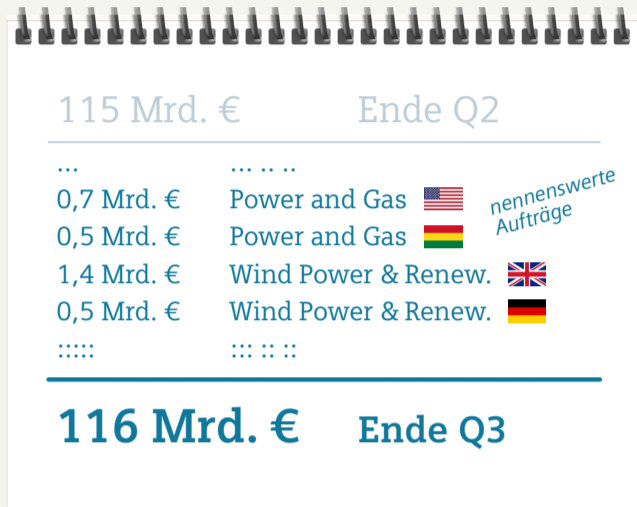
115 Mrd. €    Ende Q2

...    .... .. ..
0,7 Mrd. €    Power and Gas
0,5 Mrd. €    Power and Gas
1,4 Mrd. €    Wind Power & Renew.
0,5 Mrd. €    Wind Power & Renew.
:::::    ::: :: ::

nennenswerte Aufträge

116 Mrd. €    Ende Q3